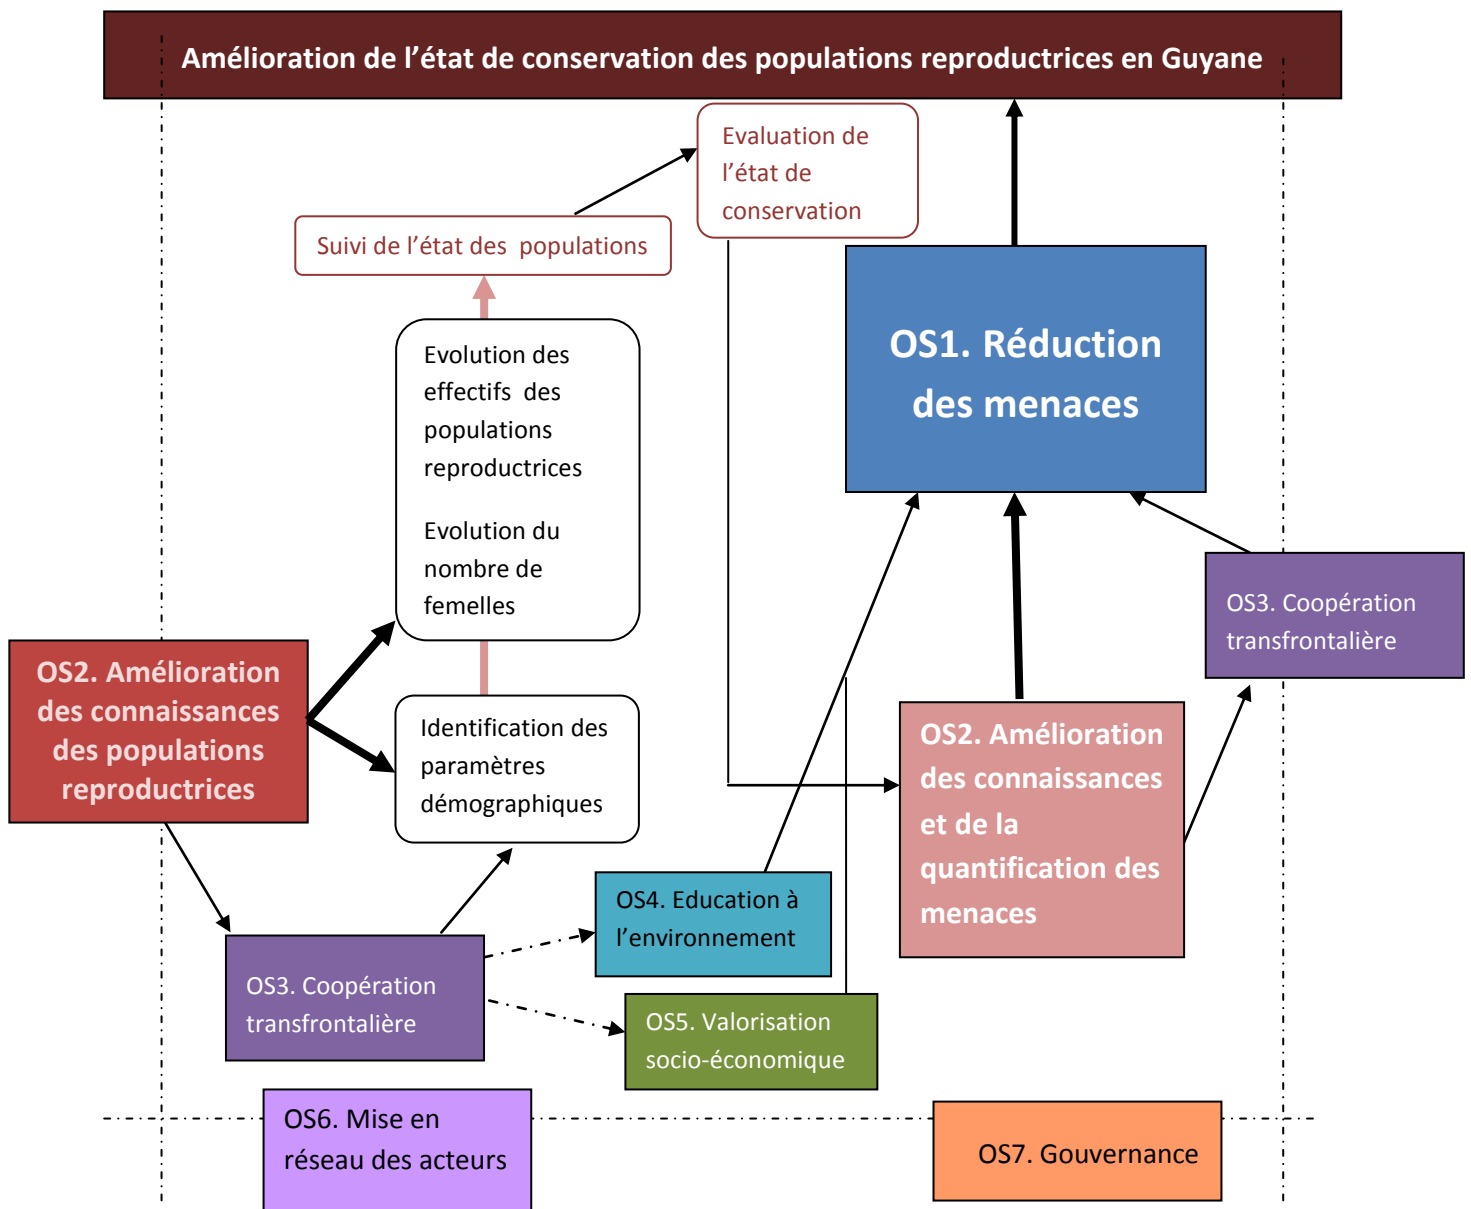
Amélioration de l’état de conservation des populations reproductrices en Guyane

Evaluation de l’état de conservation

Suivi de l’état des populations

OS1. Réduction des menaces

Evolution des effectifs des populations reproductrices

Evolution du nombre de femelles

OS3. Coopération transfrontalière

OS2. Amélioration des connaissances des populations reproductrices

Identification des paramètres démographiques

OS2. Amélioration des connaissances et de la quantification des menaces

OS4. Education à l’environnement

OS3. Coopération transfrontalière

OS5. Valorisation socio-économique

OS6. Mise en réseau des acteurs

OS7. Gouvernance